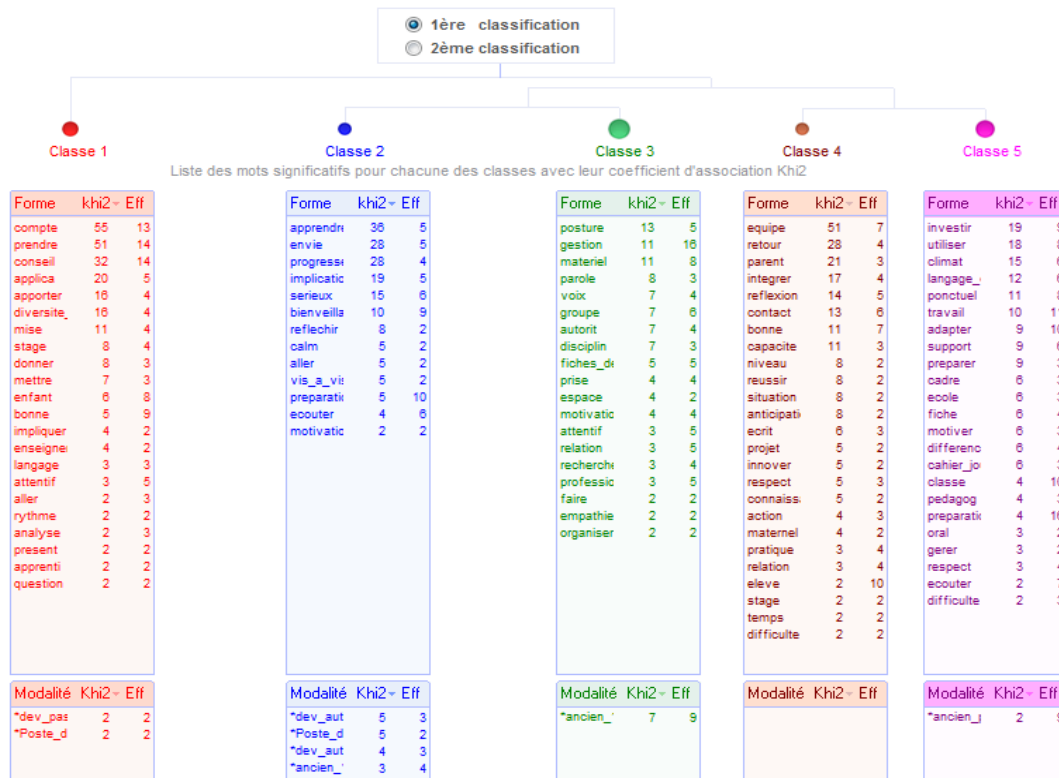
1ère classification
2ème classification

Classe 1
Classe 2
Classe 3
Classe 4
Classe 5

Liste des mots significatifs pour chacune des classes avec leur coefficient d'association Khi2

| Forme | khi2 | Eff |
|---|---|---|
| compte | 55 | 13 |
| prendre | 51 | 14 |
| conseil | 32 | 14 |
| applica | 20 | 5 |
| apporter | 16 | 4 |
| diversite_ | 16 | 4 |
| mise | 11 | 4 |
| stage | 8 | 4 |
| donner | 8 | 3 |
| mettre | 7 | 3 |
| enfant | 6 | 8 |
| bonne | 5 | 9 |
| impliquer | 4 | 2 |
| enseigne | 4 | 2 |
| langage | 3 | 3 |
| attentif | 3 | 5 |
| aller | 2 | 3 |
| rythme | 2 | 2 |
| analyse | 2 | 3 |
| present | 2 | 2 |
| apprenti | 2 | 2 |
| question | 2 | 2 |

| Forme | khi2 | Eff |
|---|---|---|
| apprendre | 36 | 5 |
| envie | 28 | 5 |
| progresse | 28 | 4 |
| implicatic | 19 | 5 |
| serieux | 15 | 6 |
| bienveilla | 10 | 9 |
| reflechir | 8 | 2 |
| calm | 5 | 2 |
| aller | 5 | 2 |
| vis_a_vis | 5 | 2 |
| preparatic | 5 | 10 |
| ecouter | 4 | 6 |
| motivatic | 2 | 2 |

| Forme | khi2 | Eff |
|---|---|---|
| posture | 13 | 5 |
| gestion | 11 | 16 |
| materiel | 11 | 8 |
| parole | 8 | 3 |
| voix | 7 | 4 |
| groupe | 7 | 6 |
| autorit | 7 | 4 |
| disciplin | 7 | 3 |
| fiches_de | 5 | 5 |
| prise | 4 | 4 |
| espace | 4 | 2 |
| motivatic | 4 | 4 |
| attentif | 3 | 5 |
| relation | 3 | 5 |
| recherche | 3 | 4 |
| professic | 3 | 5 |
| faire | 2 | 2 |
| empathie | 2 | 2 |
| organiser | 2 | 2 |

| Forme | khi2 | Eff |
|---|---|---|
| equipe | 51 | 7 |
| retour | 28 | 4 |
| parent | 21 | 3 |
| integrer | 17 | 4 |
| reflexion | 14 | 5 |
| contact | 13 | 6 |
| bonne | 11 | 7 |
| capacite | 11 | 3 |
| niveau | 8 | 2 |
| reussir | 8 | 2 |
| situation | 8 | 2 |
| anticipati | 8 | 2 |
| ecrit | 6 | 3 |
| projet | 5 | 2 |
| innover | 5 | 2 |
| respect | 5 | 3 |
| connaiss | 5 | 2 |
| action | 4 | 3 |
| maternel | 4 | 2 |
| pratique | 3 | 4 |
| relation | 3 | 4 |
| eleve | 2 | 10 |
| stage | 2 | 2 |
| temps | 2 | 2 |
| difficulte | 2 | 2 |

| Forme | khi2 | Eff |
|---|---|---|
| investir | 19 | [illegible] |
| utiliser | 18 | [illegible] |
| climat | 15 | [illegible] |
| langage_ | 12 | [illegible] |
| ponctuel | 11 | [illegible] |
| travail | 10 | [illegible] |
| adapter | 9 | 10 |
| support | 9 | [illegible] |
| preparer | 9 | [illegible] |
| cadre | 6 | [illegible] |
| ecole | 6 | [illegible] |
| fiche | 6 | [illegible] |
| motiver | 6 | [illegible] |
| differenc | 6 | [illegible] |
| cahier_jo | 6 | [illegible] |
| classe | 4 | 10 |
| pedagog | 4 | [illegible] |
| preparatic | 4 | 10 |
| oral | 3 | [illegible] |
| gerer | 3 | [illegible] |
| respect | 3 | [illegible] |
| ecouter | 2 | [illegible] |
| difficulte | 2 | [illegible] |

| Modalité | Khi2 | Eff |
|---|---|---|
| *dev_pas | 2 | 2 |
| *Poste_d | 2 | 2 |

| Modalité | Khi2 | Eff |
|---|---|---|
| *dev_aut | 5 | 3 |
| *Poste_d | 5 | 2 |
| *dev_aut | 4 | 3 |
| *ancien_ | 3 | 4 |

| Modalité | Khi2 | Eff |
|---|---|---|
| *ancien_ | 7 | 9 |

| Modalité | Khi2 | Eff |
|---|---|---|

| Modalité | Khi2 | Eff |
|---|---|---|
| *ancien_ | 2 | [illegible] |